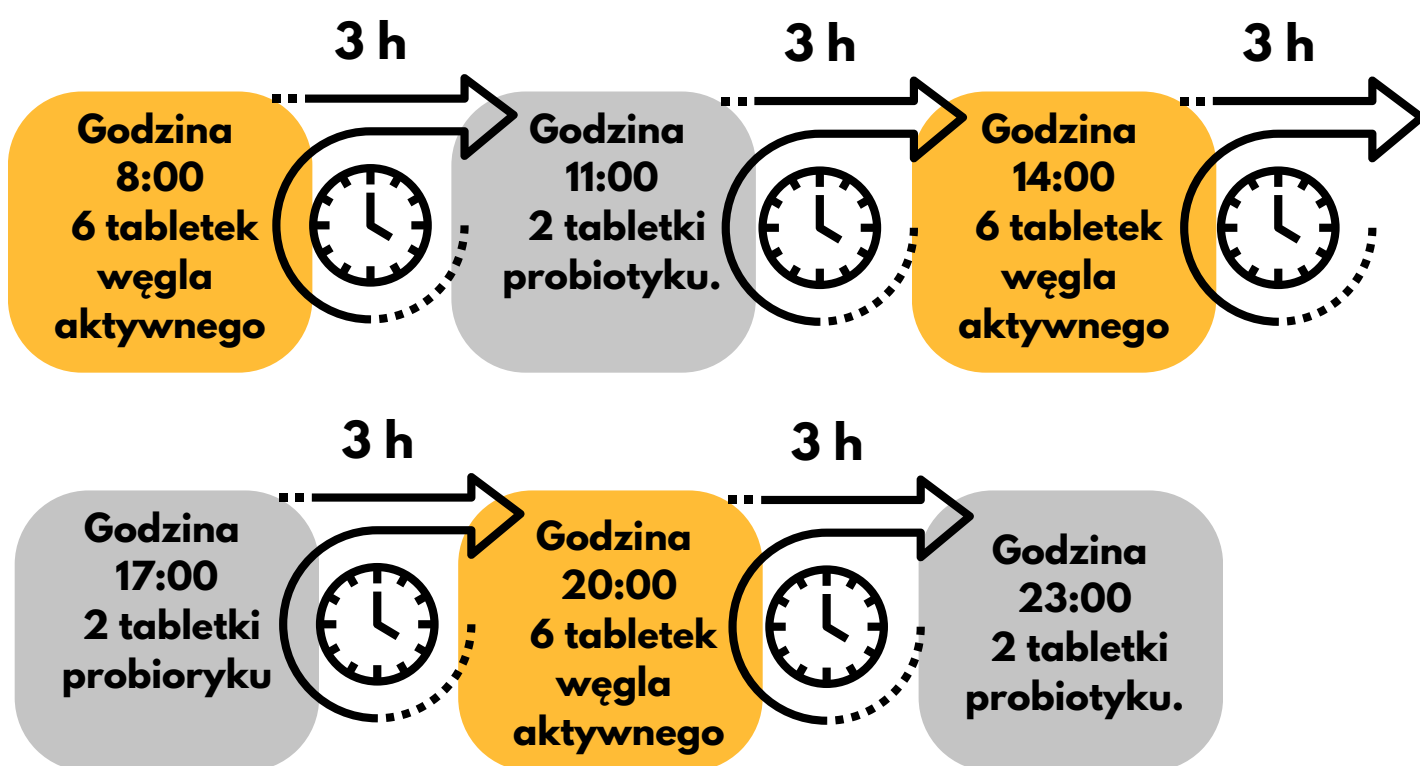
3 h

3 h

3 h

Godzina 8:00 6 tabletek węgla aktywnego

Godzina 11:00 2 tabletki probiotyku.

Godzina 14:00 6 tabletek węgla aktywnego

3 h

3 h

Godzina 17:00 2 tabletki probioryku

Godzina 20:00 6 tabletek węgla aktywnego

Godzina 23:00 2 tabletki probiotyku.